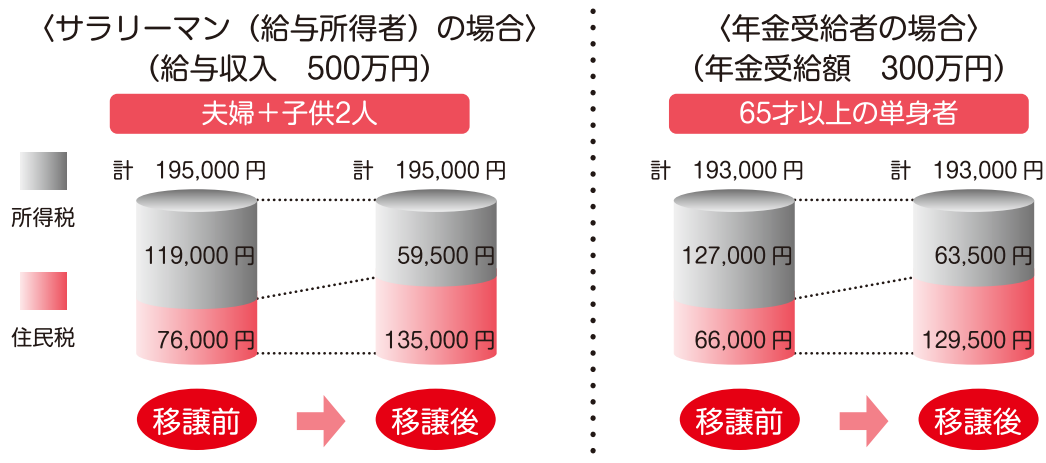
〈サラリーマン（給与所得者）の場合〉
（給与収入　500万円）

夫婦＋子供2人

所得税

住民税

計　195,000 円

119,000 円

76,000 円

計　195,000 円

59,500 円

135,000 円

移譲前

移譲後

〈年金受給者の場合〉
（年金受給額　300万円）

65才以上の単身者

計　193,000 円

127,000 円

66,000 円

計　193,000 円

63,500 円

129,500 円

移譲前

移譲後